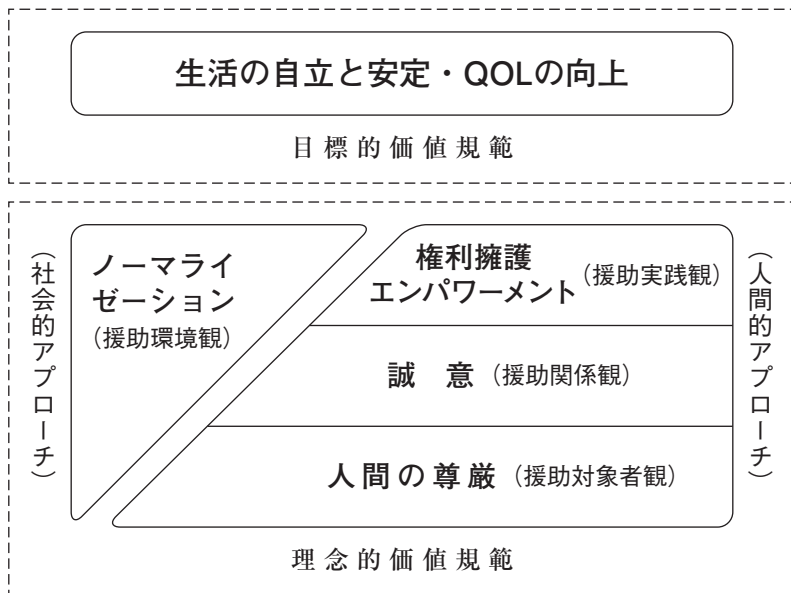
生活の自立と安定・QOLの向上

目標的価値規範

（社会的アプローチ）

ノーマライゼーション
（援助環境観）

権利擁護
エンパワーメント（援助実践観）

誠　意（援助関係観）

人間の尊厳（援助対象者観）

（人間的アプローチ）

理念的価値規範